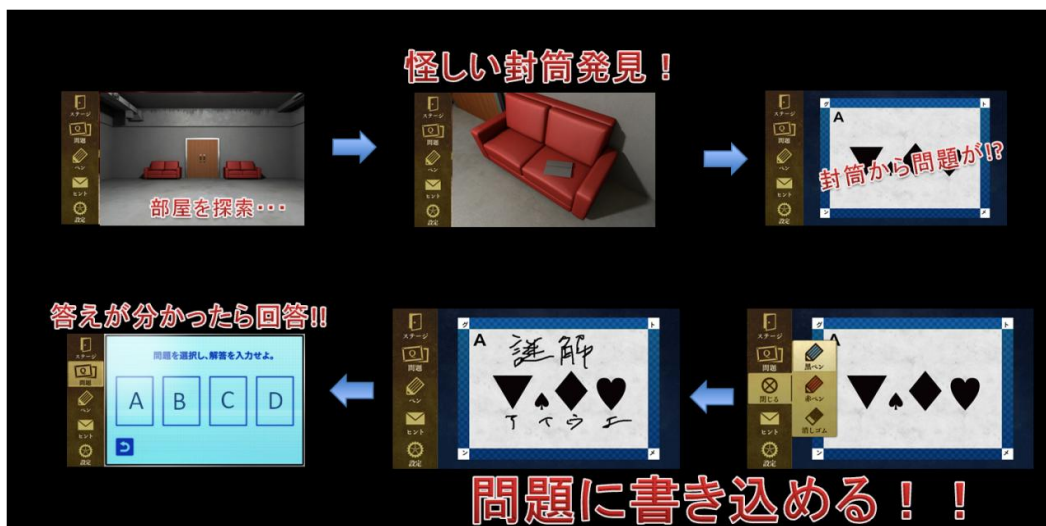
怪しい封筒発見！

ステージ
問題
ペン
ヒント
設定

部屋を探索・・・

ステージ
問題
ペン
ヒント
設定

A
封筒から問題が!?

答えが分かったら回答!!

ステージ
問題
ペン
ヒント
設定

問題を選択し、解答を入力せよ。

A
B
C
D

ステージ
問題
ペン
ヒント
設定

A
謎解
ア イ ウ エ

ステージ
問題
ペン
ヒント
設定

閉じる
黒ペン
赤ペン
消しゴム

問題に書き込める！！